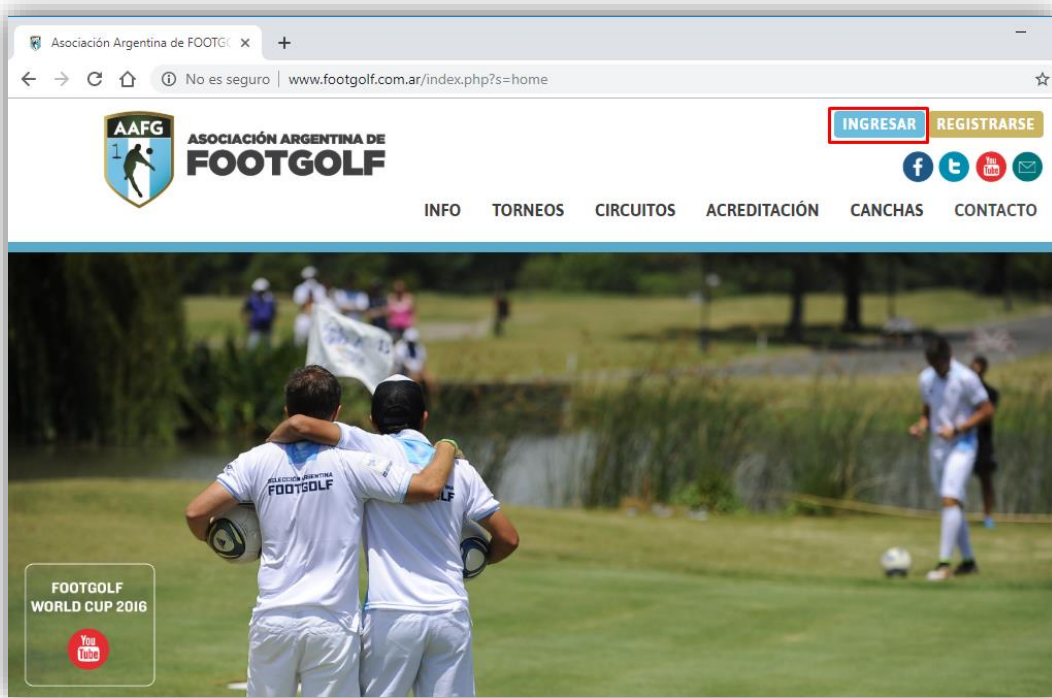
Asociación Argentina de FOOTG(
+
No es seguro | www.footgolf.com.ar/index.php?s=home

AAFG
1
ASOCIACIÓN ARGENTINA DE
FOOTGOLF

INGRESAR
REGISTRARSE

You Tube

INFO
TORNEOS
CIRCUITOS
ACREDITACIÓN
CANCHAS
CONTACTO

SELECCIÓN ARGENTINA
FOOTGOLF

FOOTGOLF
WORLD CUP 2016
You Tube